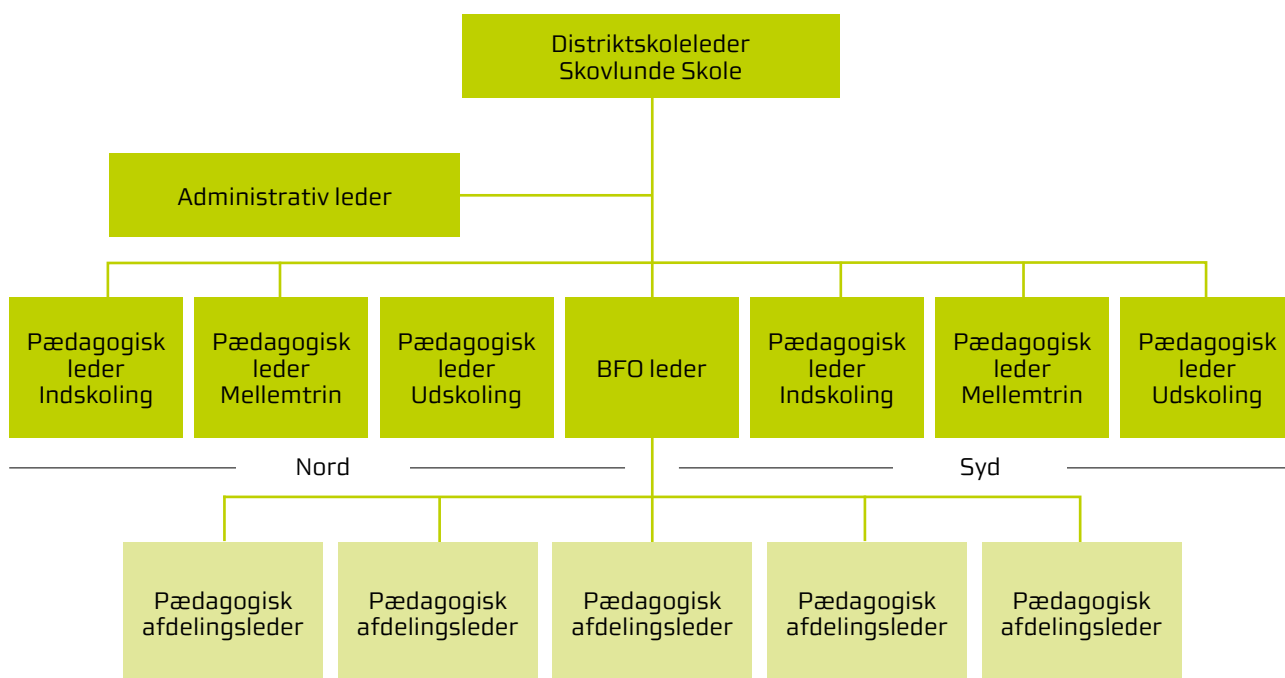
Distriktskoleleder
Skovlunde Skole

Administrativ leder

Pædagogisk leder Indskoling

Pædagogisk leder Mellemtrin

Pædagogisk leder Udskoling

BFO leder

Pædagogisk leder Indskoling

Pædagogisk leder Mellemtrin

Pædagogisk leder Udskoling

Nord

Syd

Pædagogisk afdelingsleder

Pædagogisk afdelingsleder

Pædagogisk afdelingsleder

Pædagogisk afdelingsleder

Pædagogisk afdelingsleder